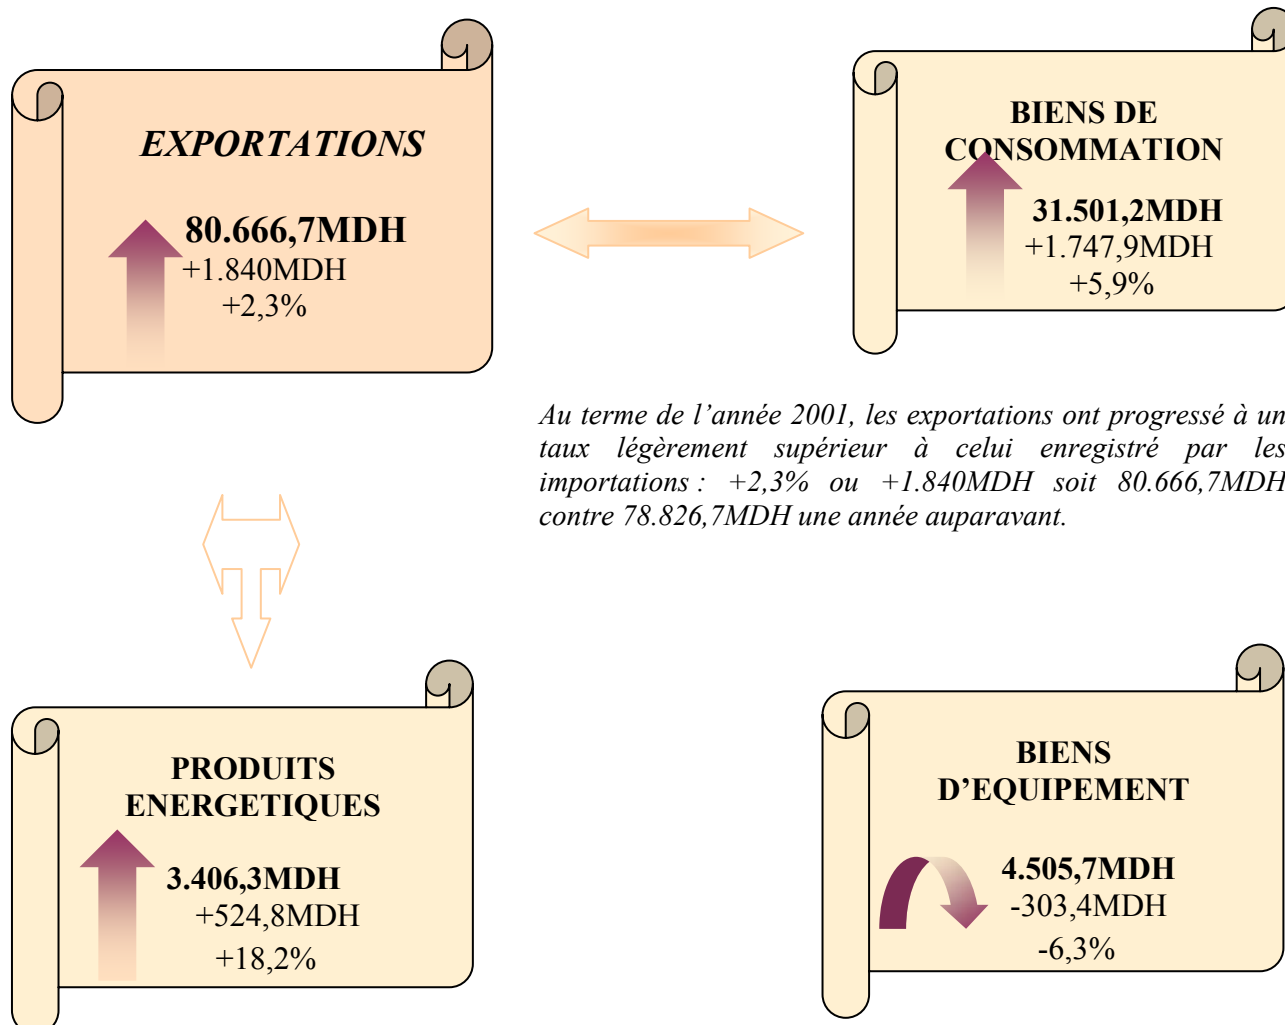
EXPORTATIONS

80.666,7MDH
+1.840MDH
+2,3%

BIENS DE CONSOMMATION

31.501,2MDH
+1.747,9MDH
+5,9%

Au terme de l'année 2001, les exportations ont progressé à un taux légèrement supérieur à celui enregistré par les importations : +2,3% ou +1.840MDH soit 80.666,7MDH contre 78.826,7MDH une année auparavant.

PRODUITS ENERGETIQUES

3.406,3MDH
+524,8MDH
+18,2%

BIENS D'EQUIPEMENT

4.505,7MDH
-303,4MDH
-6,3%